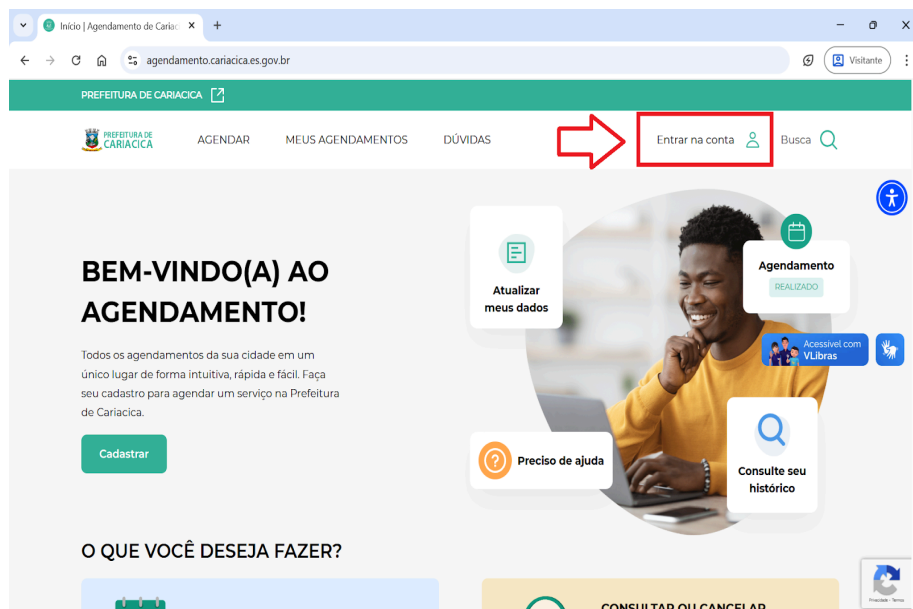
Início | Agendamento de Cariac ×

agendamento.cariacica.es.gov.br

Visitante

PREFEITURA DE CARIACICA

PREFEITURA DE CARIACICA

AGENDAR MEUS AGENDAMENTOS DÚVIDAS

Entrar na conta

Busca

BEM-VINDO(A) AO AGENDAMENTO!

Todos os agendamentos da sua cidade em um único lugar de forma intuitiva, rápida e fácil. Faça seu cadastro para agendar um serviço na Prefeitura de Cariacica.

Cadastrar

Atualizar meus dados

Agendamento

REALIZADO

Acessível com VLibras

Preciso de ajuda

Consulte seu histórico

O QUE VOCÊ DESEJA FAZER?

CONSULTAR OU CANCELAR

Privacidade - Termos